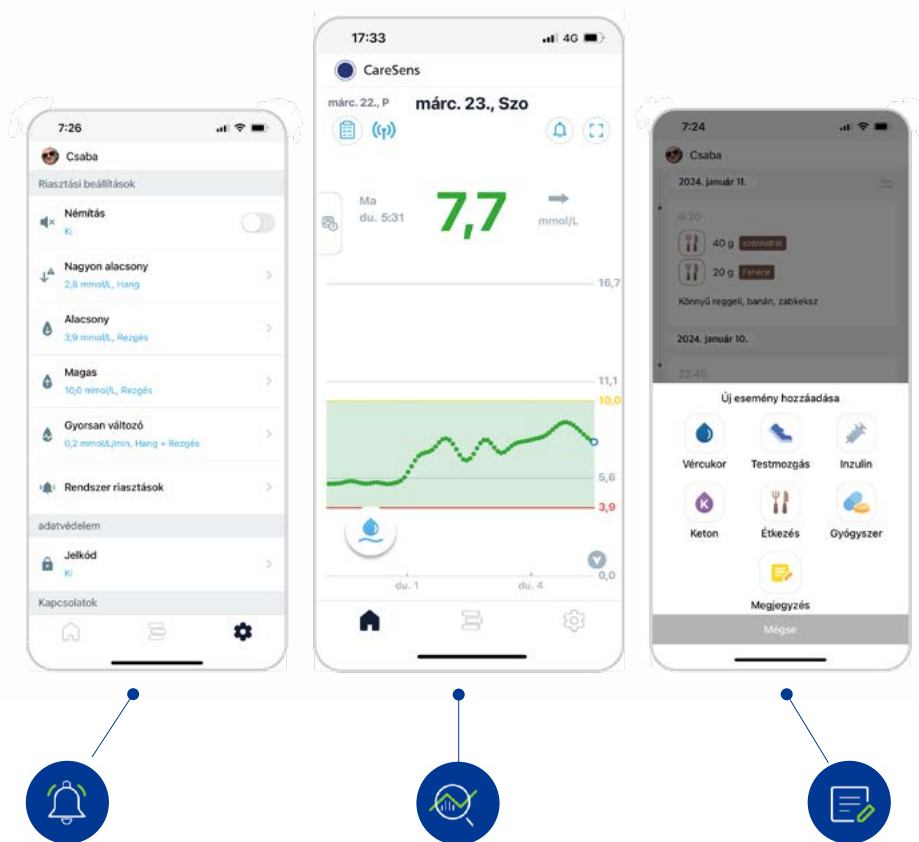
7:26

Csaba

Riasztási beállítások

Némítás
Ki

Nagyon alacsony
2,8 mmol/L, Hang

Alacsony
3,9 mmol/L, Rezgés

Magas
10,0 mmol/L, Rezgés

Gyorsan változó
0,2 mmol/L/min, Hang + Rezgés

Rendszer riasztások

adatvédelem

Jelkód
Ki

Kapcsolatok

17:33 4G

CareSens

márc. 22., P márc. 23., Szo

Ma
du. 5:31
7,7
mmol/L

16,7
11,1
10,0
5,6
3,9
0,0
du. 1 du. 4

7:24

Csaba

2024. január 11.

6:20
40 g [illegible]
20 g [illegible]
Könnyű reggeli, banán, zabkeksz

2024. január 10.

22:40

Új esemény hozzáadása

Vércukor
Testmozgás
Inzulin
Keton
Étkezés
Gyógyszer
Megjegyzés

Mégse